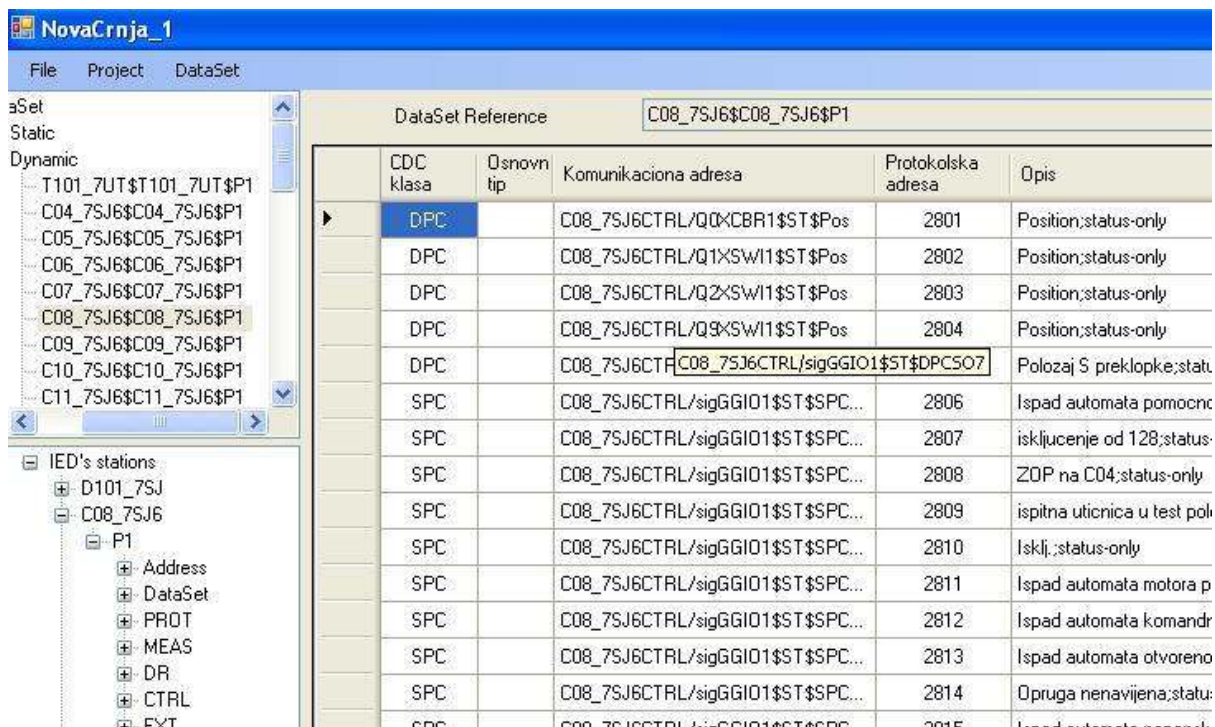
NovaCrnja_1

File Project DataSet

aSet
Static
Dynamic
T101_7UT$T101_7UT$P1
C04_7SJ6$C04_7SJ6$P1
C05_7SJ6$C05_7SJ6$P1
C06_7SJ6$C06_7SJ6$P1
C07_7SJ6$C07_7SJ6$P1
C08_7SJ6$C08_7SJ6$P1
C09_7SJ6$C09_7SJ6$P1
C10_7SJ6$C10_7SJ6$P1
C11_7SJ6$C11_7SJ6$P1

IED's stations
D101_7SJ
C08_7SJ6
P1
Address
DataSet
PROT
MEAS
DR
CTRL
EXT

DataSet Reference C08_7SJ6$C08_7SJ6$P1

| CDC klasa | Osnovn tip | Komunikaciona adresa | Protokolska adresa | Opis |
|---|---|---|---|---|
| DPC | | C08_7SJ6CTRL/Q0XCBR1$ST$Pos | 2801 | Position;status-only |
| DPC | | C08_7SJ6CTRL/Q1XSWI1$ST$Pos | 2802 | Position;status-only |
| DPC | | C08_7SJ6CTRL/Q2XSWI1$ST$Pos | 2803 | Position;status-only |
| DPC | | C08_7SJ6CTRL/Q9XSWI1$ST$Pos | 2804 | Position;status-only |
| DPC | | C08_7SJ6CTF C08_7SJ6CTRL/sigGGIO1$ST$DPCSO7 | | Polozaj S preklopke;statu |
| SPC | | C08_7SJ6CTRL/sigGGIO1$ST$SPC... | 2806 | Ispad automata pomocno |
| SPC | | C08_7SJ6CTRL/sigGGIO1$ST$SPC... | 2807 | iskljucenje od 128;status- |
| SPC | | C08_7SJ6CTRL/sigGGIO1$ST$SPC... | 2808 | ZOP na C04;status-only |
| SPC | | C08_7SJ6CTRL/sigGGIO1$ST$SPC... | 2809 | ispitna uticnica u test pol |
| SPC | | C08_7SJ6CTRL/sigGGIO1$ST$SPC... | 2810 | Isklj.;status-only |
| SPC | | C08_7SJ6CTRL/sigGGIO1$ST$SPC... | 2811 | Ispad automata motora p |
| SPC | | C08_7SJ6CTRL/sigGGIO1$ST$SPC... | 2812 | Ispad automata komandn |
| SPC | | C08_7SJ6CTRL/sigGGIO1$ST$SPC... | 2813 | Ispad automata otvoreno |
| SPC | | C08_7SJ6CTRL/sigGGIO1$ST$SPC... | 2814 | Opruga nenavijena;status |
| SPC | | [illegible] | 2815 | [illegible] |